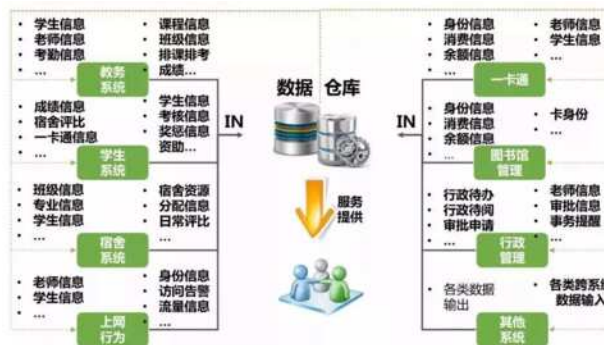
• 学生信息
• 老师信息
• 考勤信息
• ...

• 课程信息
• 班级信息
• 排课排考
• 成绩...

教务系统

• 成绩信息
• 宿舍评比
• 一卡通信息
• ...

• 学生信息
• 考核信息
• 奖惩信息
• 资助...

学生系统

• 班级信息
• 专业信息
• 学生信息
• ...

• 宿舍资源
• 分配信息
• 日常评比
• ...

宿舍系统

• 老师信息
• 学生信息
• ...

• 身份信息
• 访问告警
• 流量信息
• ...

上网行为

IN

数据 仓库

服务提供

IN

• 身份信息
• 消费信息
• 余额信息
• ...

• 老师信息
• 学生信息
• ...

一卡通

• 身份信息
• 消费信息
• 余额信息
• ...

• 卡身份

图书馆管理

• 行政待办
• 行政待阅
• 审批申请
• ...

• 老师信息
• 审批信息
• 事务提醒
• ...

行政管理

• 各类数据输出

• 各类跨系统数据输入

其他系统